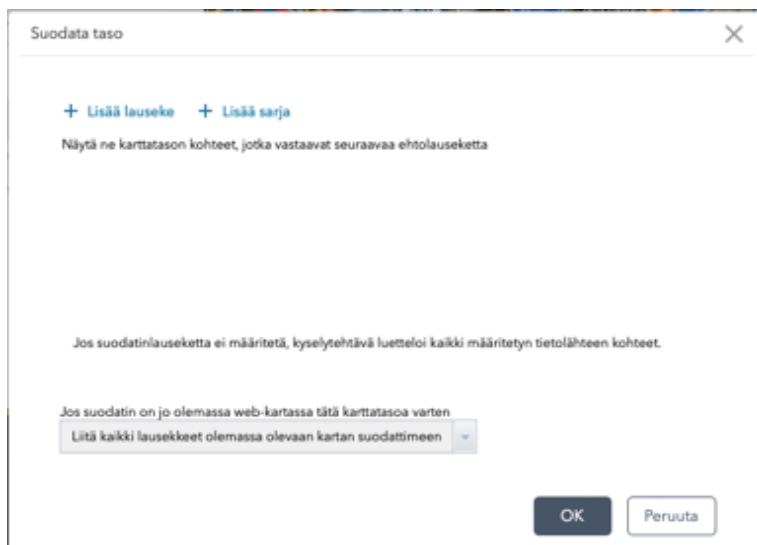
Suodata taso

+ Lisää lauseke + Lisää sarja

Näytä ne karttatason kohteet, jotka vastaavat seuraavaa ehtolauseketta

Jos suodatinlauseketta ei määritetä, kyselytehtävä luetteloi kaikki määritetyn tietolähteen kohteet.

Jos suodatin on jo olemassa web-kartassa tätä karttatasoa varten

Liitä kaikki lausekkeet olemassa olevaan kartan suodattimeen

OK

Peruuta